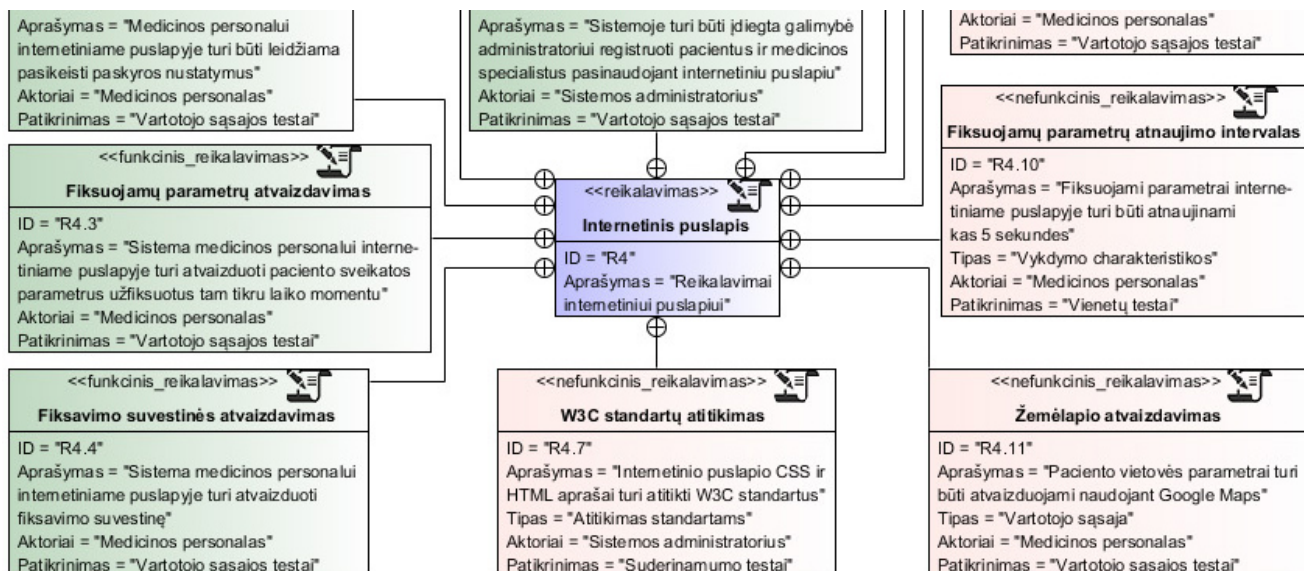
Aprašymas = "Medicinos personalui internetiniame puslapyje turi būti leidžiama pasikeisti paskyros nustatymus"
Aktoriai = "Medicinos personalas"
Patikrinimas = "Vartotojo sąsajos testai"

Aprašymas = "Sistemoje turi būti įdiegta galimybė administratoriui registruoti pacientus ir medicinos specialistus pasinaudojant internetiniu puslapiu"
Aktoriai = "Sistemos administratorius"
Patikrinimas = "Vartotojo sąsajos testai"

Aktoriai = "Medicinos personalas"
Patikrinimas = "Vartotojo sąsajos testai"

<<nefunkcinis_reikalavimas>>
Fiksuojamų parametrų atnaujimo intervalas
ID = "R4.10"
Aprašymas = "Fiksuojami parametrai internetiniame puslapyje turi būti atnaujinami kas 5 sekundes"
Tipas = "Vykdymo charakteristikos"
Aktoriai = "Medicinos personalas"
Patikrinimas = "Vienetų testai"

<<funkcinis_reikalavimas>>
Fiksuojamų parametrų atvaizdavimas
ID = "R4.3"
Aprašymas = "Sistema medicinos personalui internetiniame puslapyje turi atvaizduoti paciento sveikatos parametrus užfiksuotus tam tikru laiko momentu"
Aktoriai = "Medicinos personalas"
Patikrinimas = "Vartotojo sąsajos testai"

<<reikalavimas>>
Internetinis puslapis
ID = "R4"
Aprašymas = "Reikalavimai internetiniui puslapiui"

<<funkcinis_reikalavimas>>
Fiksavimo suvestinės atvaizdavimas
ID = "R4.4"
Aprašymas = "Sistema medicinos personalui internetiniame puslapyje turi atvaizduoti fiksavimo suvestinę"
Aktoriai = "Medicinos personalas"
Patikrinimas = "Vartotojo sąsajos testai"

<<nefunkcinis_reikalavimas>>
W3C standartų atitikimas
ID = "R4.7"
Aprašymas = "Internetinio puslapio CSS ir HTML aprašai turi atitikti W3C standartus"
Tipas = "Atitikimas standartams"
Aktoriai = "Sistemos administratorius"
Patikrinimas = "Suderinamumo testai"

<<nefunkcinis_reikalavimas>>
Žemėlapio atvaizdavimas
ID = "R4.11"
Aprašymas = "Paciento vietovės parametrai turi būti atvaizduojami naudojant Google Maps"
Tipas = "Vartotojo sąsaja"
Aktoriai = "Medicinos personalas"
Patikrinimas = "Vartotojo sąsajos testai"